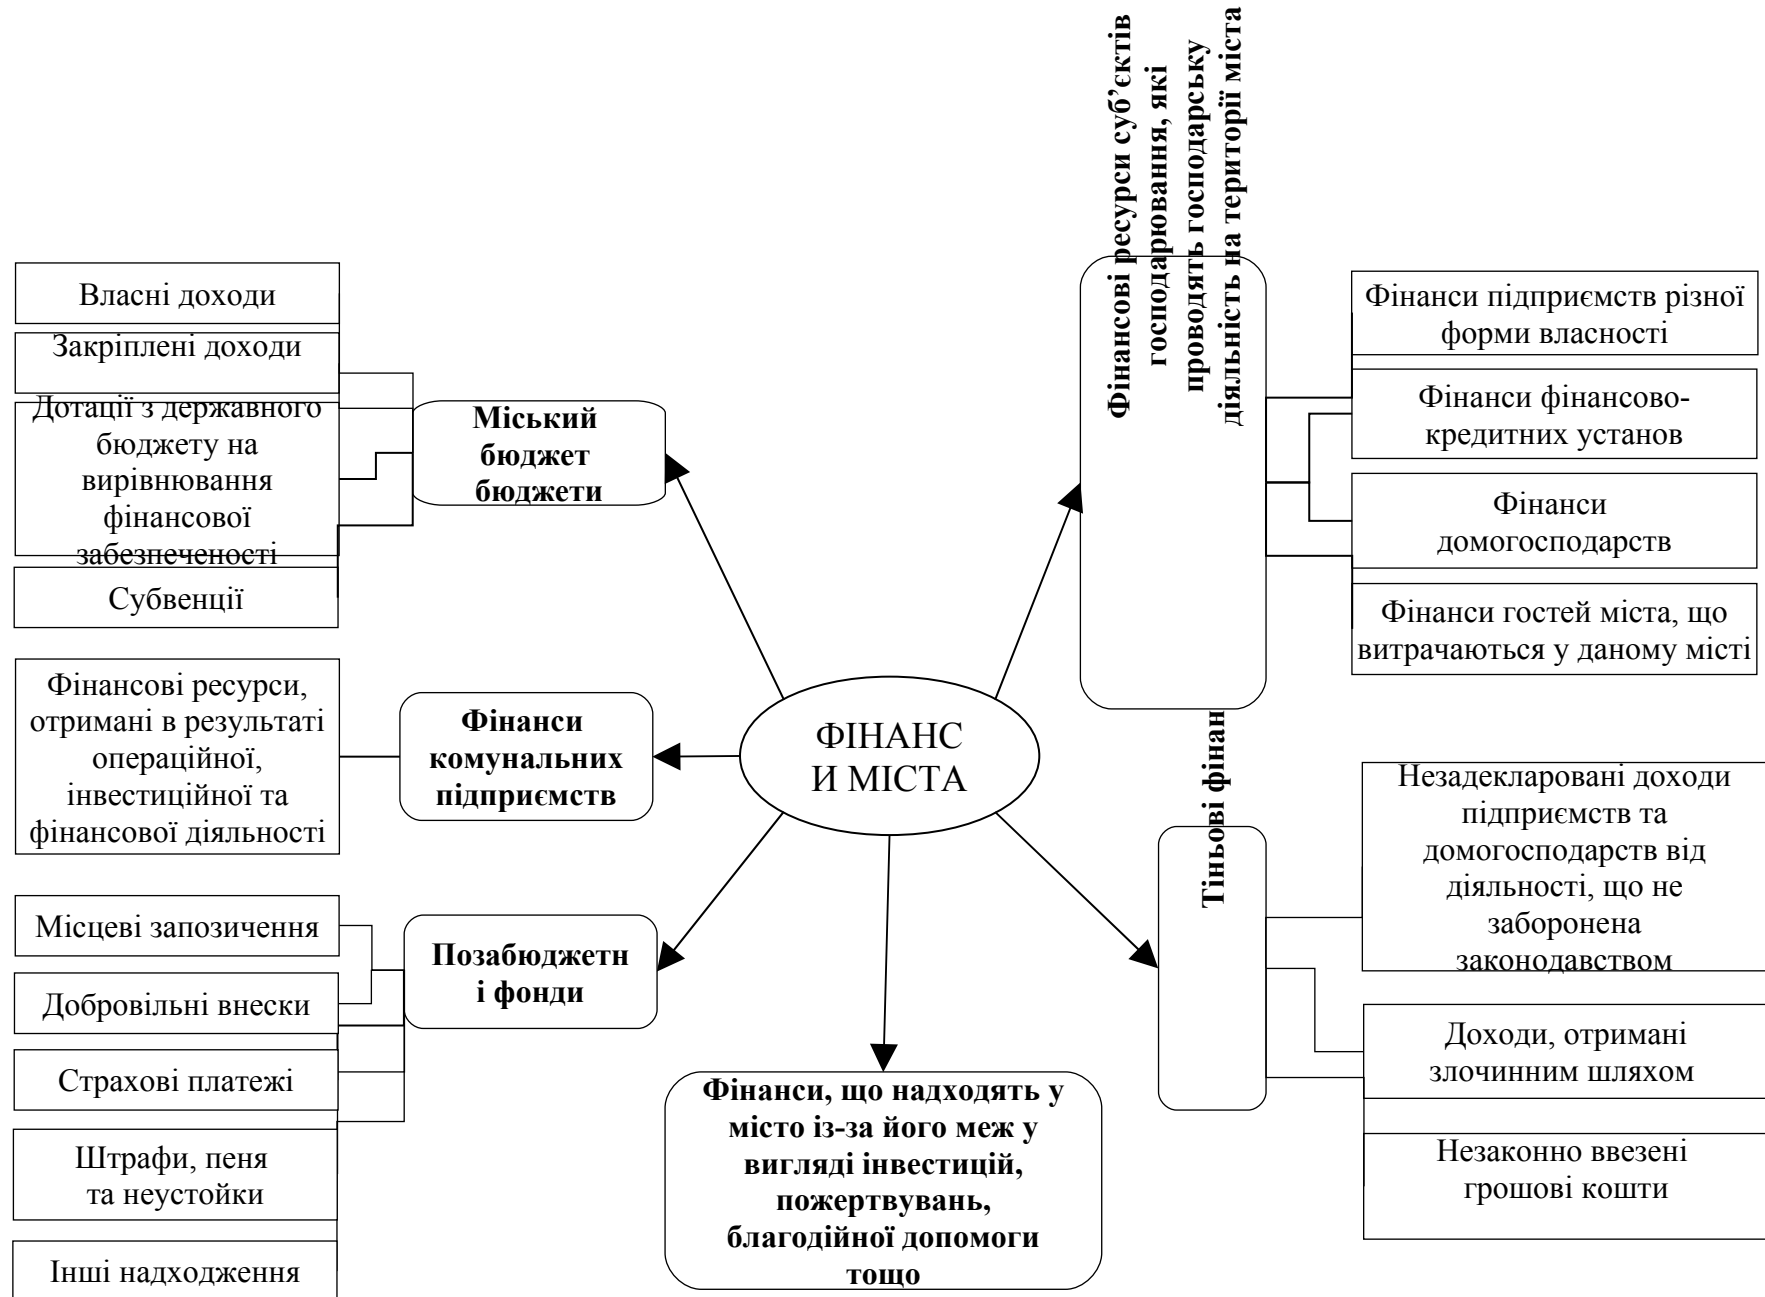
Фінансові ресурси суб'єктів господарювання, які проводять господарську діяльність на території міста

Власні доходи

Закріплені доходи

Дотації з державного бюджету на вирівнювання фінансової забезпеченості

Субвенції

Міський бюджет бюджети

Фінанси підприємств різної форми власності

Фінанси фінансово-кредитних установ

Фінанси домогосподарств

Фінанси гостей міста, що витрачаються у даному місті

Фінансові ресурси, отримані в результаті операційної, інвестиційної та фінансової діяльності

Фінанси комунальних підприємств

ФІНАНС И МІСТА

Тіньові фінан

Незадекларовані доходи підприємств та домогосподарств від діяльності, що не заборонена законодавством

Місцеві запозичення

Добровільні внески

Страхові платежі

Штрафи, пеня та неустойки

Інші надходження

Позабюджетн і фонди

Фінанси, що надходять у місто із-за його меж у вигляді інвестицій, пожертвувань, благодійної допомоги тощо

Доходи, отримані злочинним шляхом

Незаконно ввезені грошові кошти